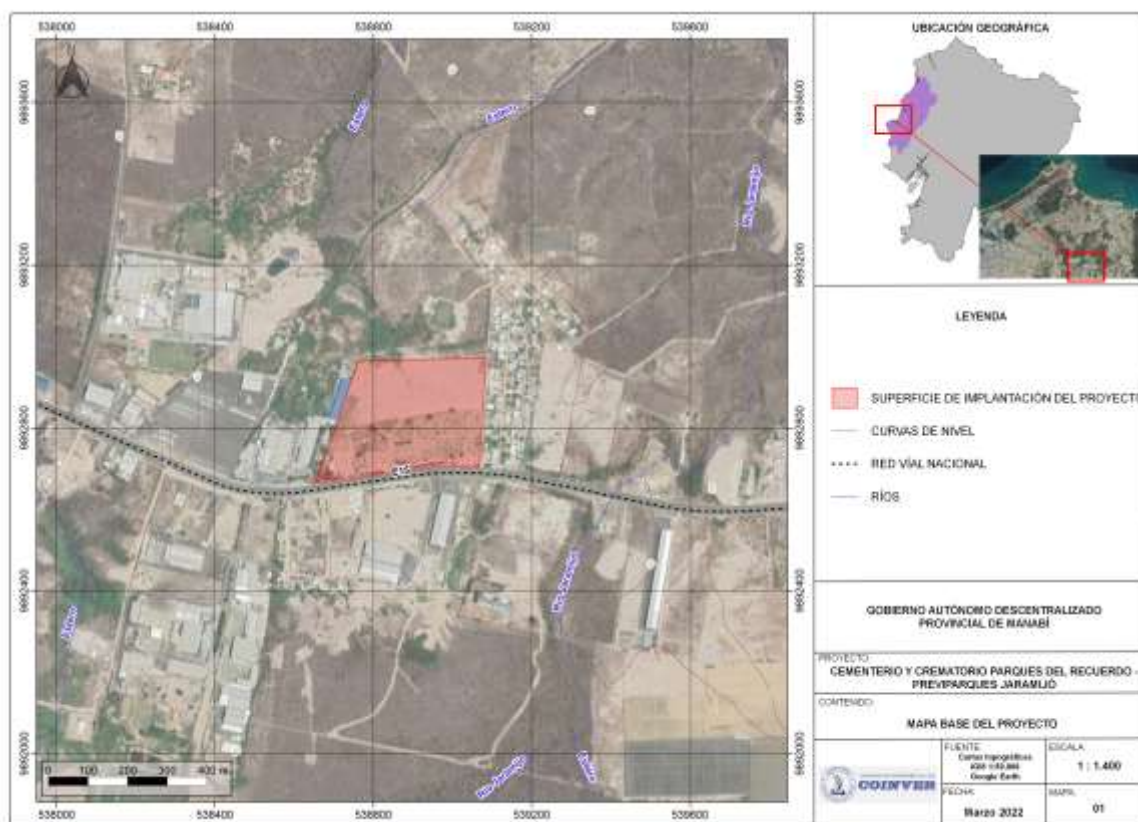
538000
538400
538800
539200
539600

9893600
9893200
9892800
9892400
9892000

538000
538400
538800
539200
539600

0 100 200 300 400 m

UBICACIÓN GEOGRÁFICA

LEYENDA

SUPERFICIE DE IMPLANTACIÓN DEL PROYECTO
CURVAS DE NIVEL
RED VÍAL NACIONAL
RÍOS

GOBIERNO AUTÓNOMO DESCENTRALIZADO PROVINCIAL DE MANABÍ

PROYECTO
CEMENTERIO Y CREMATORIO PARQUES DEL RECUERDO - PREVIPARQUES JARAMIJÓ

CONTENIDO
MAPA BASE DEL PROYECTO

COINVER

| FUENTE | ESCALA |
|---|---|
| Cartas topográficas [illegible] Google Earth | 1 : 1.400 |
| FECHA | MAPA |
| Marzo 2022 | 01 |